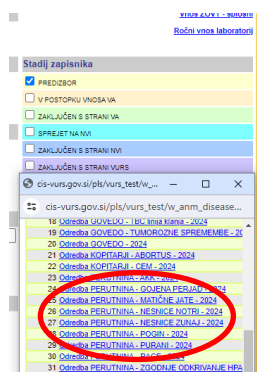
vnos ZOVT - splošni
Letni vnos laboratorij

Stadij zapisnika
PREDIZBOR
V POSTOPKU VNOSA VA
ZAKLJUČEN S STRANI VA
SPREJET NA NVI
ZAKLJUČEN S STRANI NVI
ZAKLJUČEN S STRANI VURS

cis-vurs.gov.si/pls/vurs_test/w...
cis-vurs.gov.si/pls/vurs_test/w_anm_disease...

19 Odredba GOVEDO - TBC linija klanja - 2024
20 Odredba GOVEDO - TUMOROZNE SPREMEMBE - 20
21 Odredba GOVEDO - 2024
22 Odredba KOPITARJI - ABORTUS - 2024
23 Odredba KOPITARJI - CEM - 2024
24 Odredba PERUTNINA - AMK - 2024
25 Odredba PERUTNINA - GOJENA PERJAD - 2024
26 Odredba PERUTNINA - MATIČNE JATE - 2024
27 Odredba PERUTNINA - NESNICE NOTRI - 2024
28 Odredba PERUTNINA - NESNICE ZUNAJ - 2024
29 Odredba PERUTNINA - POGIN - 2024
30 Odredba PERUTNINA - PURANI - 2024
31 Odredba PERUTNINA - RACE - 2024
32 Odredba PERUTNINA - ZGODNJE ODKRIVANJE HPA